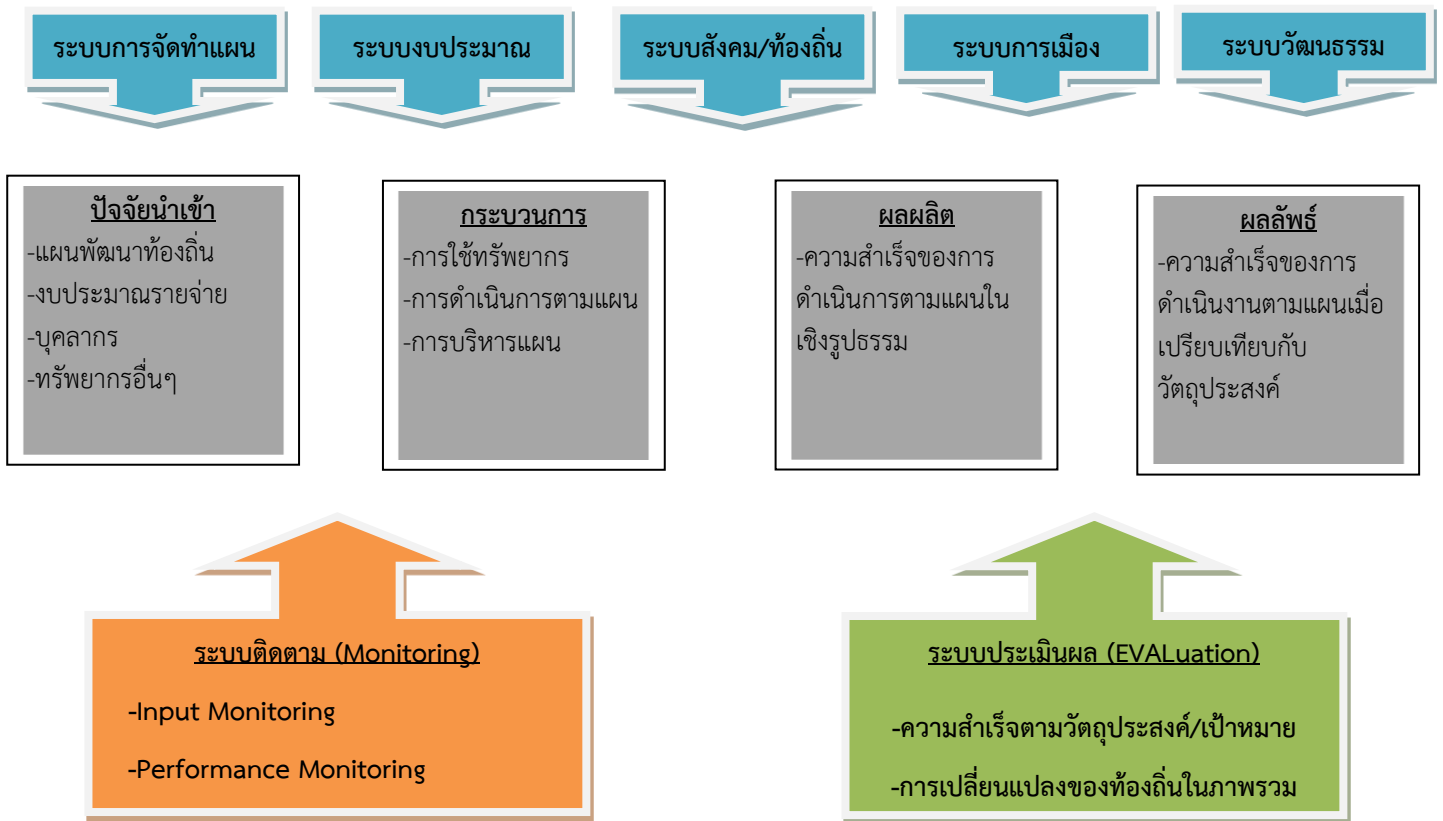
ระบบการจัดทำแผน

ระบบงบประมาณ

ระบบสังคม/ท้องถิ่น

ระบบการเมือง

ระบบวัฒนธรรม

ปัจจัยนำเข้า
-แผนพัฒนาท้องถิ่น
-งบประมาณรายจ่าย
-บุคลากร
-ทรัพยากรอื่นๆ

กระบวนการ
-การใช้ทรัพยากร
-การดำเนินการตามแผน
-การบริหารแผน

ผลผลิต
-ความสำเร็จของการดำเนินการตามแผนในเชิงรูปธรรม

ผลลัพธ์
-ความสำเร็จของการดำเนินงานตามแผนเมื่อเปรียบเทียบกับวัตถุประสงค์

ระบบติดตาม (Monitoring)

-Input Monitoring

-Performance Monitoring

ระบบประเมินผล (EVALuation)

-ความสำเร็จตามวัตถุประสงค์/เป้าหมาย

-การเปลี่ยนแปลงของท้องถิ่นในภาพรวม